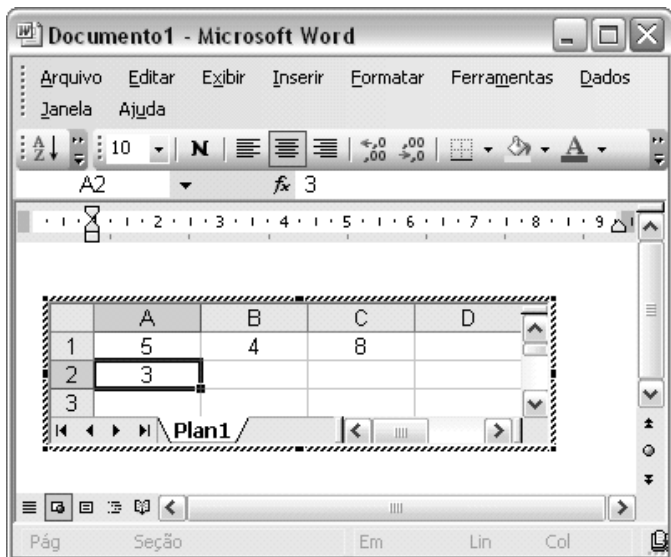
Documento1 - Microsoft Word

Arquivo Editar Exibir Inserir Formatar Ferramentas Dados Janela Ajuda

10 N

A2 $f_x$ 3

1 2 3 4 5 6 7 8 9

| | A | B | C | D |
|---|---|---|---|---|
| 1 | 5 | 4 | 8 | |
| 2 | 3 | | | |
| 3 | | | | |

Plan1

Pág Seção Em Lin Col